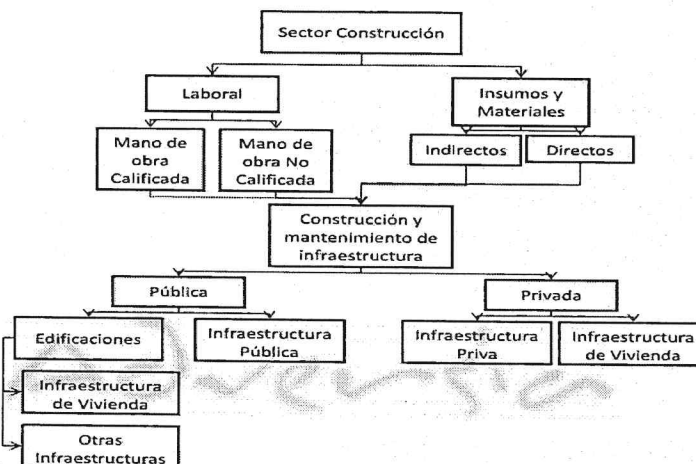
Sector Construcción

Laboral

Insumos y Materiales

Mano de obra Calificada

Mano de obra No Calificada

Indirectos

Directos

Construcción y mantenimiento de infraestructura

Pública

Privada

Edificaciones

Infraestructura Pública

Infraestructura Priva

Infraestructura de Vivienda

Infraestructura de Vivienda

Otras Infraestructuras